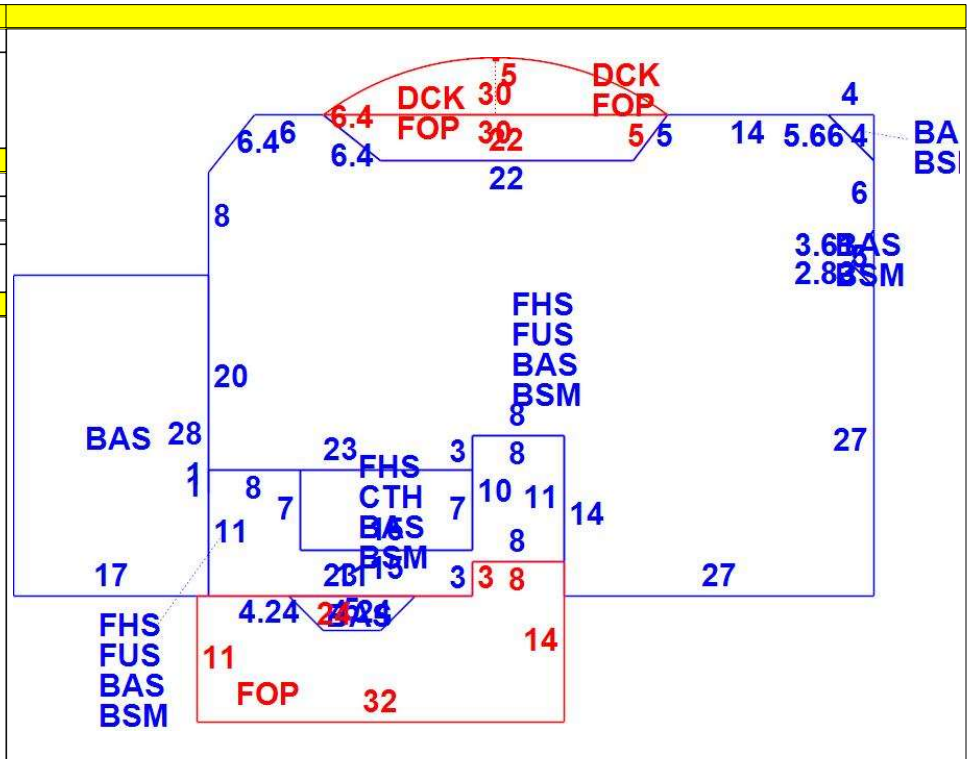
5
30
DCK
FOP
DCK
FOP
6.4
30
22
5
6.4
6
5
14
5.66
4
4
BA
BSI
6.4
22
8
6
3.6
BAS
2.8
BSM
FHS
FUS
BAS
BSM
20
8
BAS
28
23
FHS
3
8
27
1
1
8
CTH
7
10
11
7
BAS
14
11
BSM
8
17
3
3
8
27
4.24
BAS
FHS
14
FUS
11
BAS
FOP
32
BSM